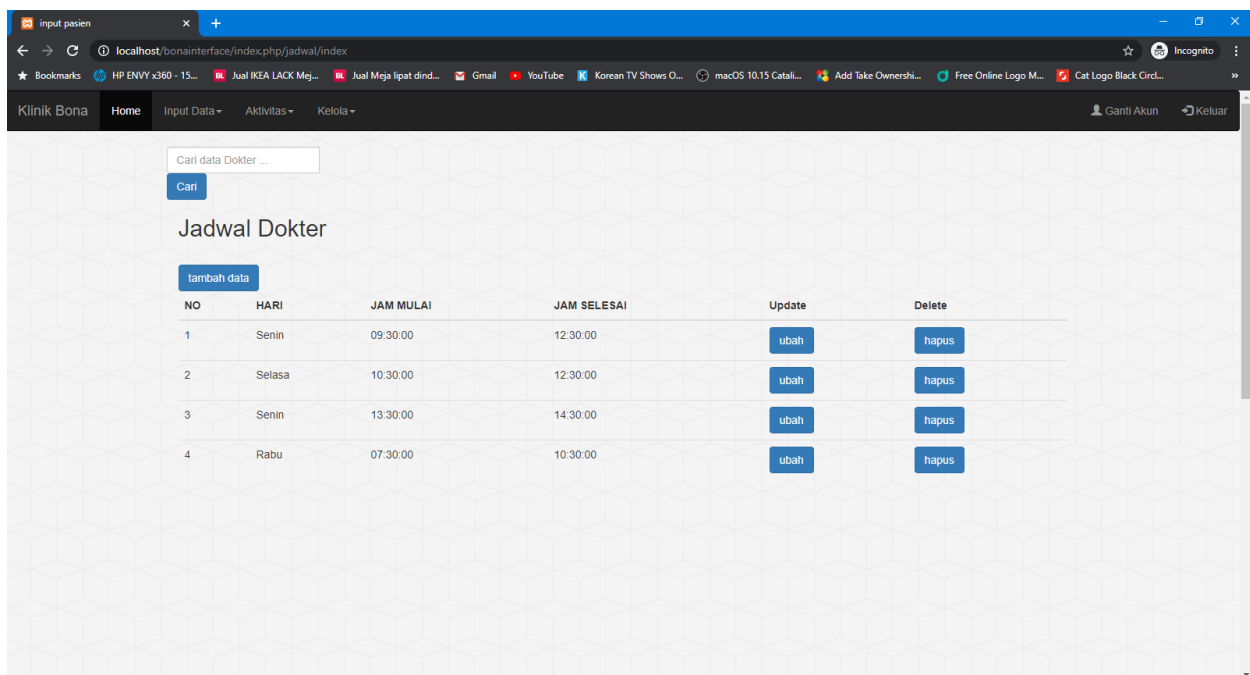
input pasien × +

localhost/bonainterface/index.php/jadwal/index

Incognito

Bookmarks HP ENVY x360 - 15... Jual IKEA LACK Mej... Jual Meja lipat dind... Gmail YouTube Korean TV Shows O... macOS 10.15 Catali... Add Take Ownershi... Free Online Logo M... Cat Logo Black Circl...

Klinik Bona Home Input Data Aktivitas Kelola Ganti Akun Keluar

Cari data Dokter ...

Cari

Jadwal Dokter

tambah data

| NO | HARI | JAM MULAI | JAM SELESAI | Update | Delete |
|---|---|---|---|---|---|
| 1 | Senin | 09:30:00 | 12:30:00 | ubah | hapus |
| 2 | Selasa | 10:30:00 | 12:30:00 | ubah | hapus |
| 3 | Senin | 13:30:00 | 14:30:00 | ubah | hapus |
| 4 | Rabu | 07:30:00 | 10:30:00 | ubah | hapus |